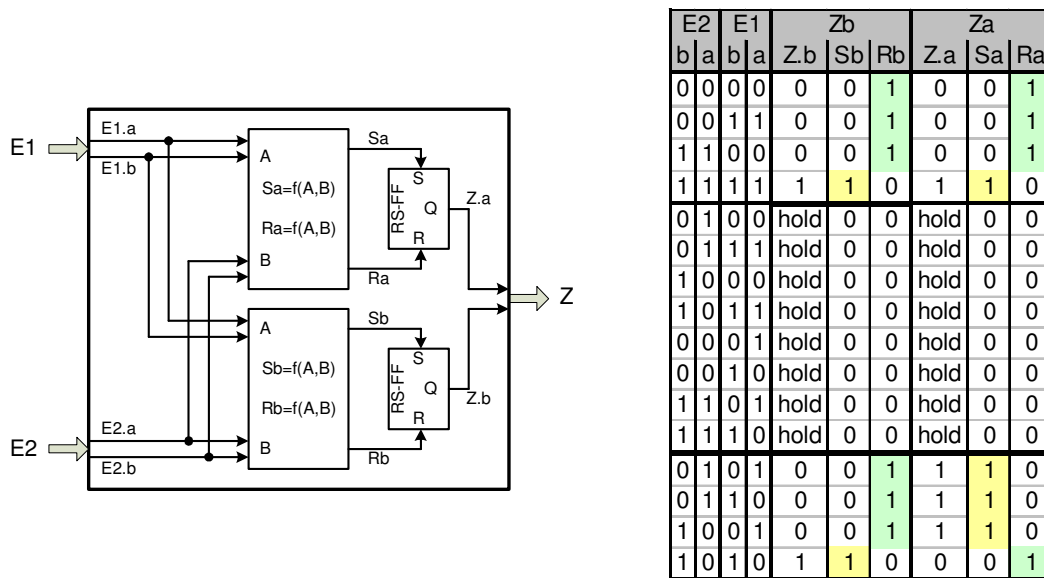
E1
E1.a
E1.b
A
Sa=f(A,B)
Ra=f(A,B)
B
Sa
Ra
S
RS-FF
Q
R
Z.a
A
Sb=f(A,B)
Rb=f(A,B)
B
Sb
Rb
S
RS-FF
Q
R
Z.b
E2
E2.a
E2.b
Z

| E2 | | E1 | | Zb | | | Za | | |
|---|---|---|---|---|---|---|---|---|---|
| b | a | b | a | Z.b | Sb | Rb | Z.a | Sa | Ra |
| 0 | 0 | 0 | 0 | 0 | 0 | 1 | 0 | 0 | 1 |
| 0 | 0 | 1 | 1 | 0 | 0 | 1 | 0 | 0 | 1 |
| 1 | 1 | 0 | 0 | 0 | 0 | 1 | 0 | 0 | 1 |
| 1 | 1 | 1 | 1 | 1 | 1 | 0 | 1 | 1 | 0 |
| 0 | 1 | 0 | 0 | hold | 0 | 0 | hold | 0 | 0 |
| 0 | 1 | 1 | 1 | hold | 0 | 0 | hold | 0 | 0 |
| 1 | 0 | 0 | 0 | hold | 0 | 0 | hold | 0 | 0 |
| 1 | 0 | 1 | 1 | hold | 0 | 0 | hold | 0 | 0 |
| 0 | 0 | 0 | 1 | hold | 0 | 0 | hold | 0 | 0 |
| 0 | 0 | 1 | 0 | hold | 0 | 0 | hold | 0 | 0 |
| 1 | 1 | 0 | 1 | hold | 0 | 0 | hold | 0 | 0 |
| 1 | 1 | 1 | 0 | hold | 0 | 0 | hold | 0 | 0 |
| 0 | 1 | 0 | 1 | 0 | 0 | 1 | 1 | 1 | 0 |
| 0 | 1 | 1 | 0 | 0 | 0 | 1 | 1 | 1 | 0 |
| 1 | 0 | 0 | 1 | 0 | 0 | 1 | 1 | 1 | 0 |
| 1 | 0 | 1 | 0 | 1 | 1 | 0 | 0 | 0 | 1 |